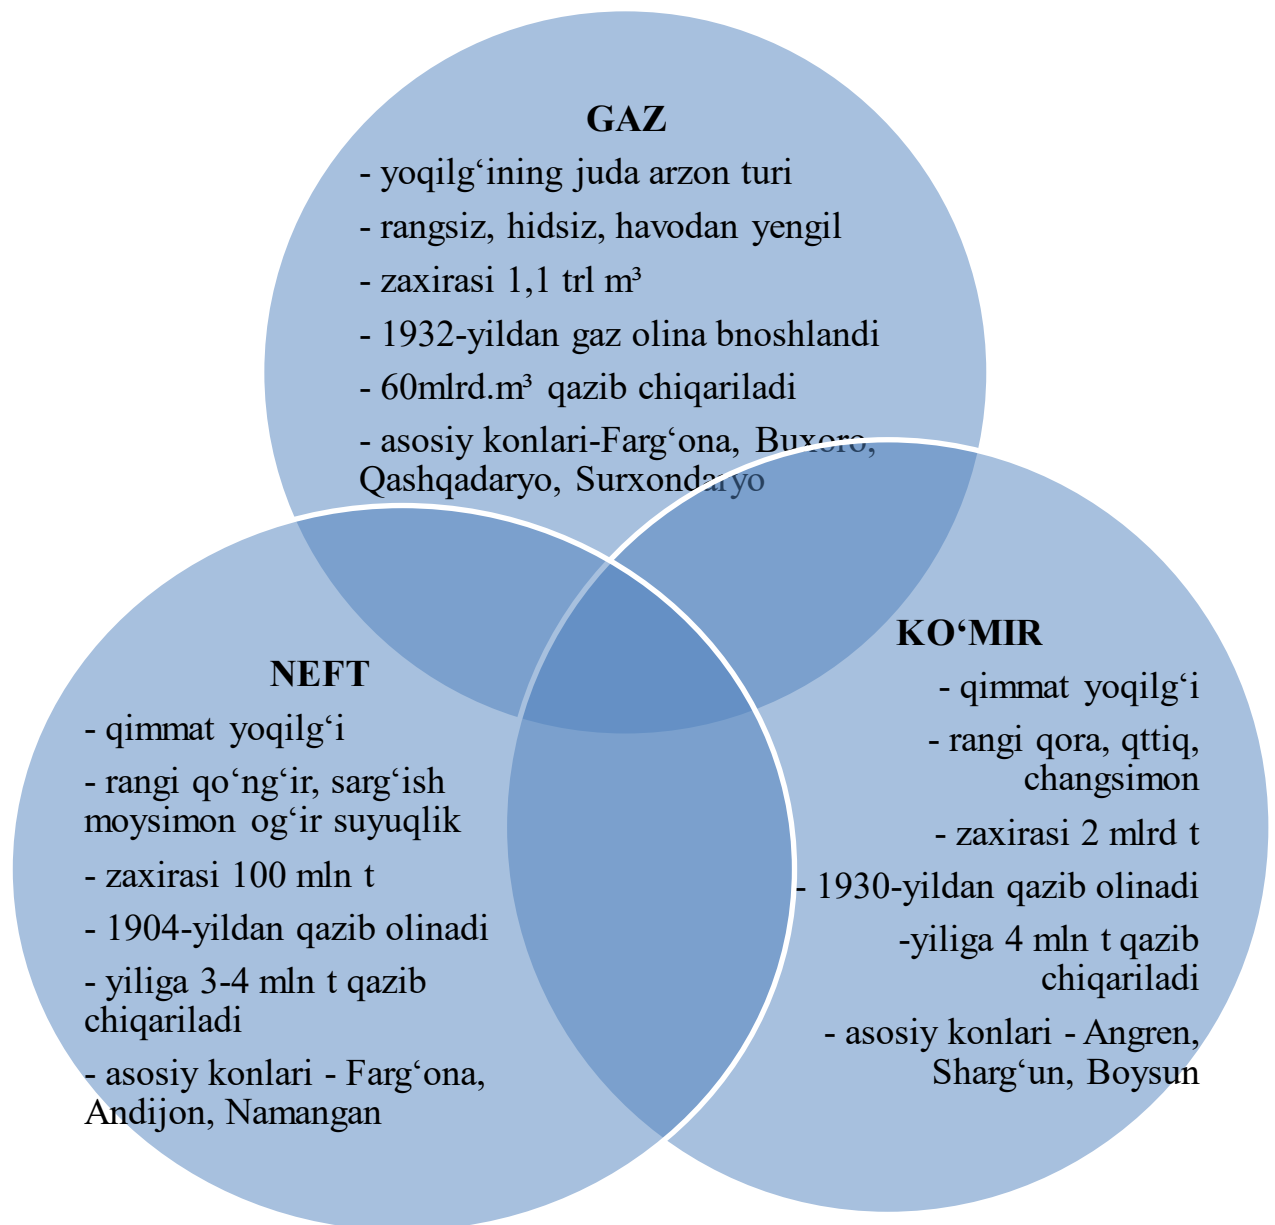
GAZ

- yoqilg‘ining juda arzon turi

- rangsiz, hidsiz, havodan yengil

- zaxirasi 1,1 trl m³

- 1932-yildan gaz olina bnoshlandi

- 60mlrd.m³ qazib chiqariladi

- asosiy konlari-Farg‘ona, Buxoro, Qashqadaryo, Surxondaryo

NEFT

- qimmat yoqilg‘i

- rangi qo‘ng‘ir, sarg‘ish moysimon og‘ir suyuqlik

- zaxirasi 100 mln t

- 1904-yildan qazib olinadi

- yiliga 3-4 mln t qazib chiqariladi

- asosiy konlari - Farg‘ona, Andijon, Namangan

KO‘MIR

- qimmat yoqilg‘i

- rangi qora, qttiq, changsimon

- zaxirasi 2 mlrd t

- 1930-yildan qazib olinadi

-yiliga 4 mln t qazib chiqariladi

- asosiy konlari - Angren, Sharg‘un, Boysun